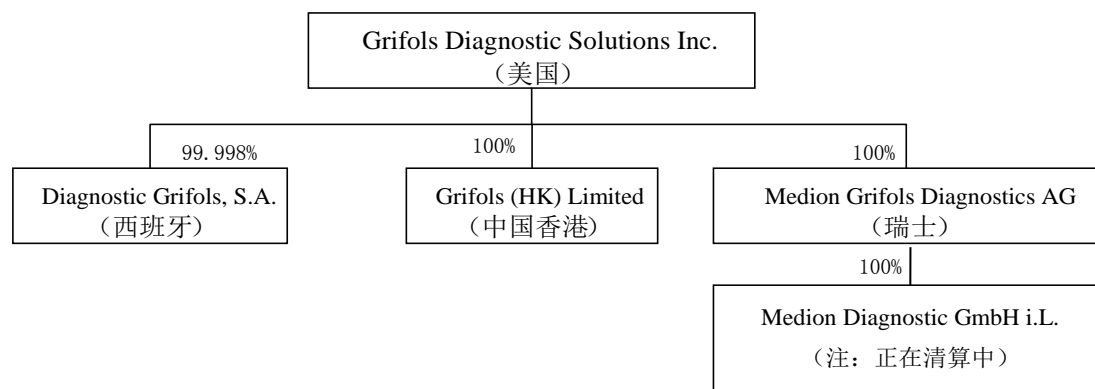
Grifols Diagnostic Solutions Inc.
（美国）

99.998%

Diagnostic Grifols, S.A.
（西班牙）

100%

Grifols (HK) Limited
（中国香港）

100%

Medion Grifols Diagnostics AG
（瑞士）

100%

Medion Diagnostic GmbH i.L.
（注：正在清算中）